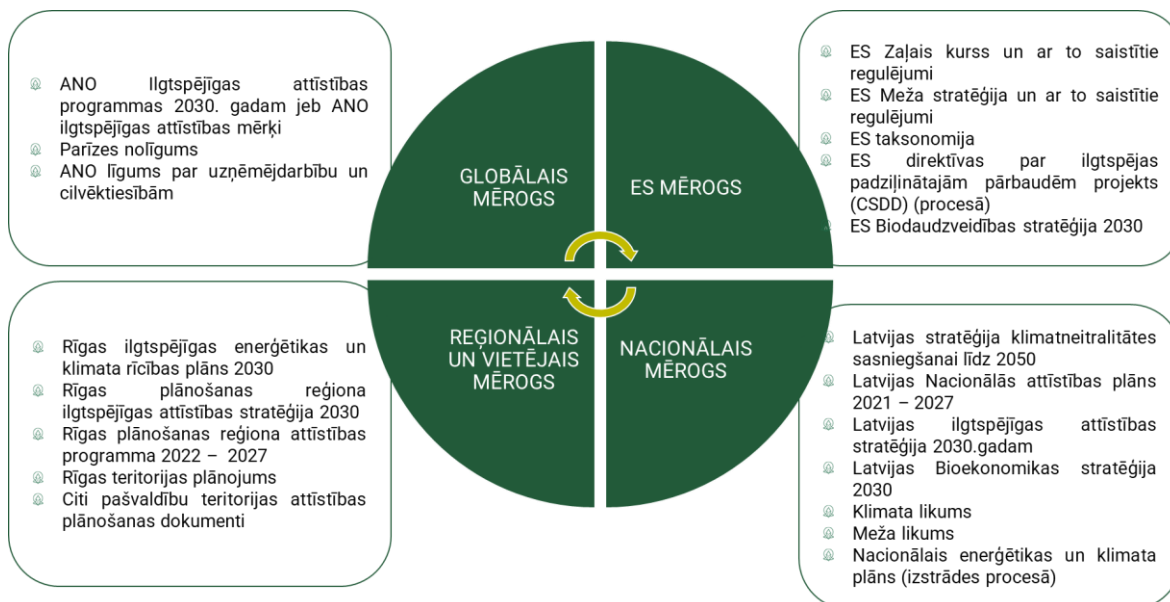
ANO Ilgtspējīgas attīstības programmas 2030. gadam jeb ANO ilgtspējīgas attīstības mērķi
Parīzes nolīgums
ANO līgums par uzņēmējdarbību un cilvēktiesībām

GLOBĀLAIS MĒROGS

ES MĒROGS

ES Zaļais kurss un ar to saistītie regulējumi
ES Meža stratēģija un ar to saistītie regulējumi
ES taksonomija
ES direktīvas par ilgtspējas padziļinātajām pārbaudēm projekts (CSDD) (procesā)
ES Biodaudzveidības stratēģija 2030

Rīgas ilgtspējīgas enerģētikas un klimata rīcības plāns 2030
Rīgas plānošanas reģiona ilgtspējīgas attīstības stratēģija 2030
Rīgas plānošanas reģiona attīstības programma 2022 – 2027
Rīgas teritorijas plānojums
Citi pašvaldību teritorijas attīstības plānošanas dokumenti

REĢIONĀLAIS UN VIETĒJAIS MĒROGS

NACIONĀLAIS MĒROGS

Latvijas stratēģija klimatneitralitātes sasniegšanai līdz 2050
Latvijas Nacionālās attīstības plāns 2021 – 2027
Latvijas ilgtspējīgas attīstības stratēģija 2030.gadam
Latvijas Bioekonomikas stratēģija 2030
Klimata likums
Meža likums
Nacionālais enerģētikas un klimata plāns (izstrādes procesā)